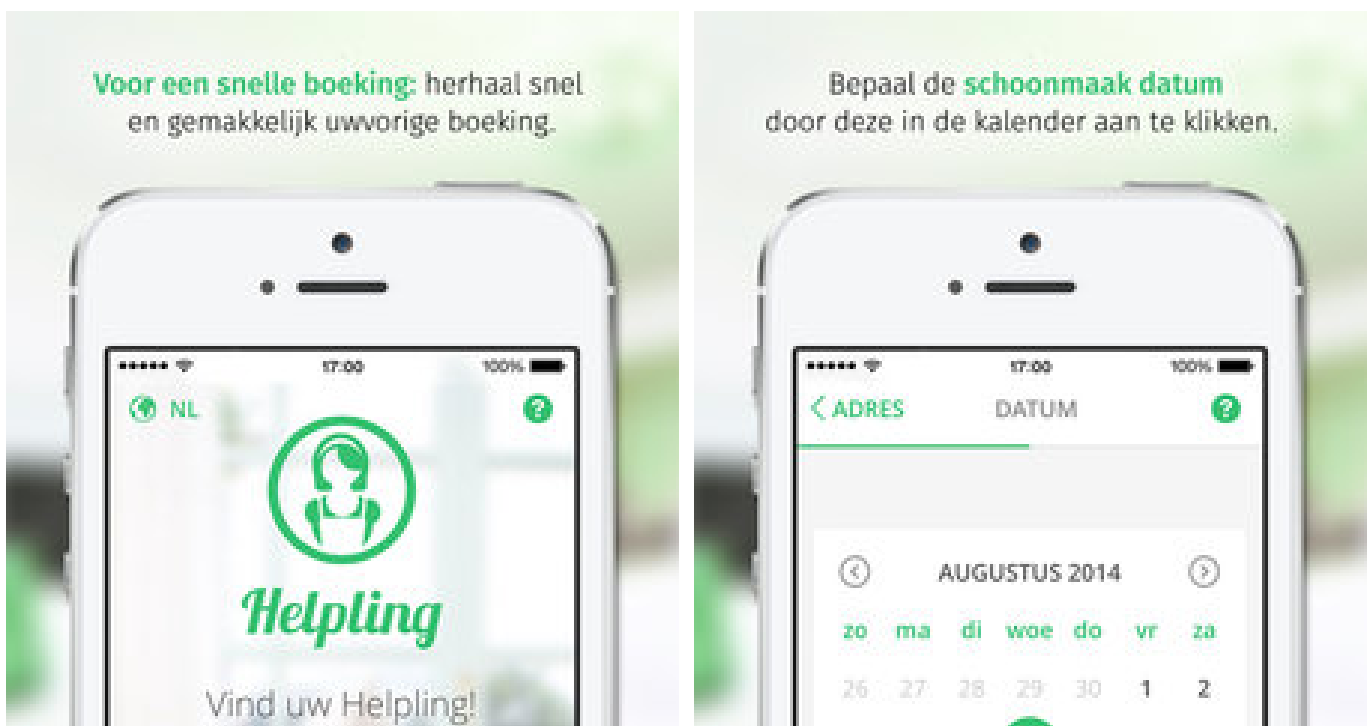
Voor een snelle boeking: herhaal snel en gemakkelijk uwvorige boeking.

17:00 100%

NL

Helpling

Vind uw Helpling!

Bepaal de schoonmaak datum door deze in de kalender aan te klikken.

17:00 100%

ADRES DATUM

AUGUSTUS 2014

| zo | ma | di | woe | do | vr | za |
|---|---|---|---|---|---|---|
| 26 | 27 | 28 | 29 | 30 | 1 | 2 |